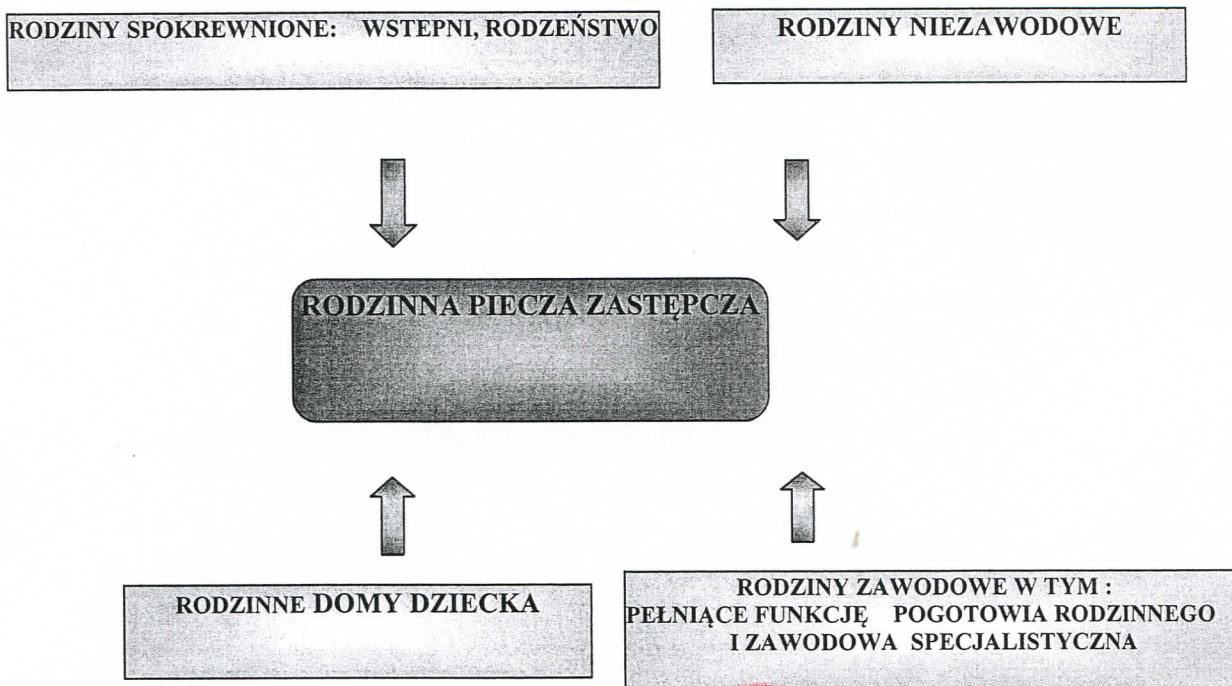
RODZINY SPOKREWNIONE: WSTEPNI, RODZEŃSTWO

RODZINY NIEZAWODOWE

RODZINNA PIECZA ZASTĘPCZA

RODZINNE DOMY DZIECKA

RODZINY ZAWODOWE W TYM : PEŁNIĄCE FUNKCJĘ POGOTOWIA RODZINNEGO I ZAWODOWA SPECJALISTYCZNA